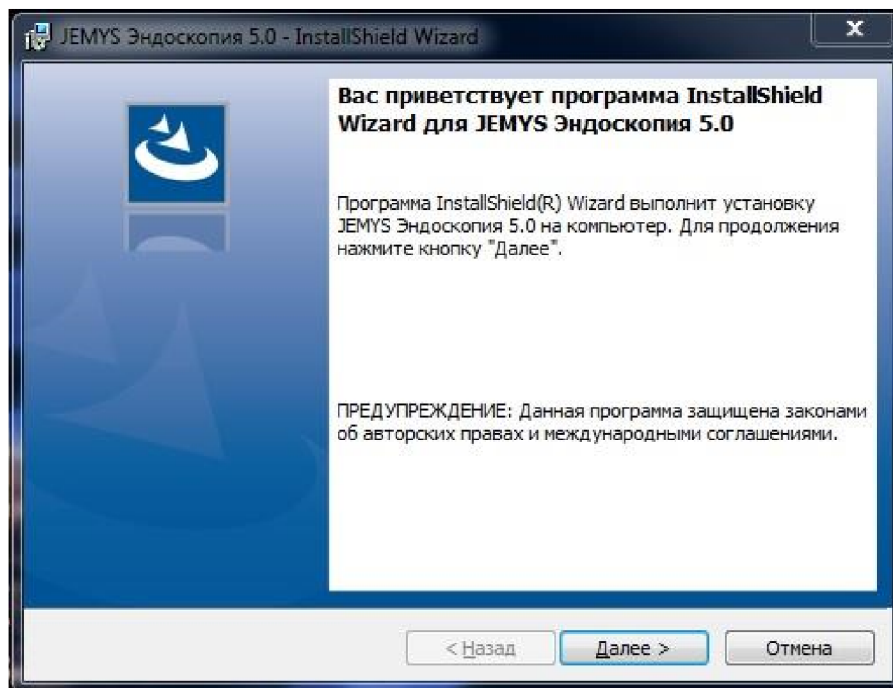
JEMYS Эндоскопия 5.0 - InstallShield Wizard

x

Вас приветствует программа InstallShield Wizard для JEMYS Эндоскопия 5.0

Программа InstallShield(R) Wizard выполнит установку JEMYS Эндоскопия 5.0 на компьютер. Для продолжения нажмите кнопку "Далее".

ПРЕДУПРЕЖДЕНИЕ: Данная программа защищена законами об авторских правах и международными соглашениями.

< Назад

Далее >

Отмена